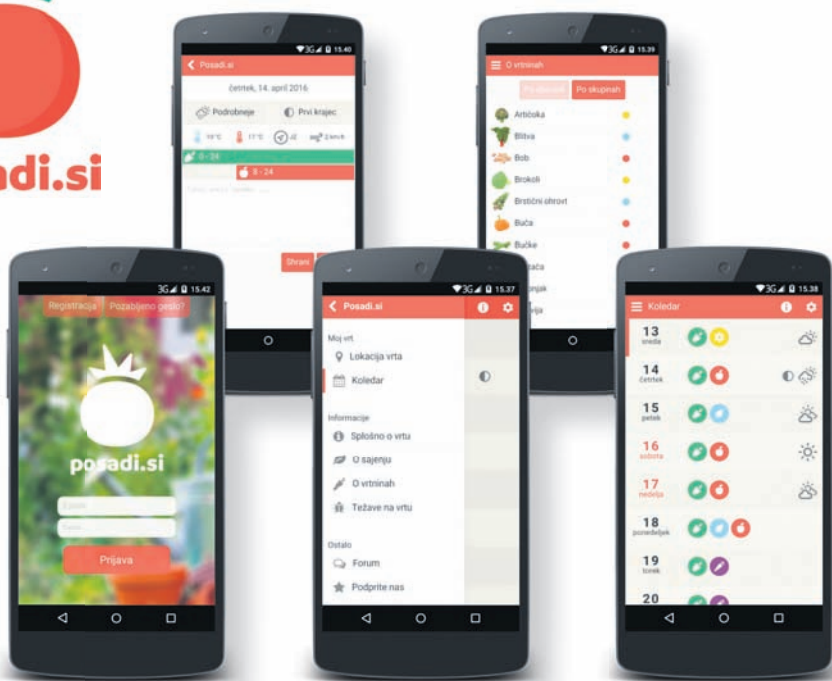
di.si

3G 15:40
Posadi.si
četrtek, 14. april 2016
Podrobneje
Prvi krajec
16°C
11°C
JZ
2 km/h
0 - 24
8 - 24
Shrani

3G 15:39
O vrtninah
Po skupinah
Artičoka
Blitva
Bob
Brokoli
Brstični ohrovt
Buča
Bučke
čača
njak
vija

3G 15:42
Registracija
Pozabljeno geslo?
posadi.si
Prijava

3G 15:37
Posadi.si
Moj vrt
Lokacija vrta
Koledar
Informacije
Splošno o vrtu
O sajenju
O vrtninah
Težave na vrtu
Ostalo
Forum
Podprite nas

3G 15:38
Koledar
13 sreda
14 četrtek
15 petek
16 sobota
17 nedelja
18 ponedeljek
19 torek
20